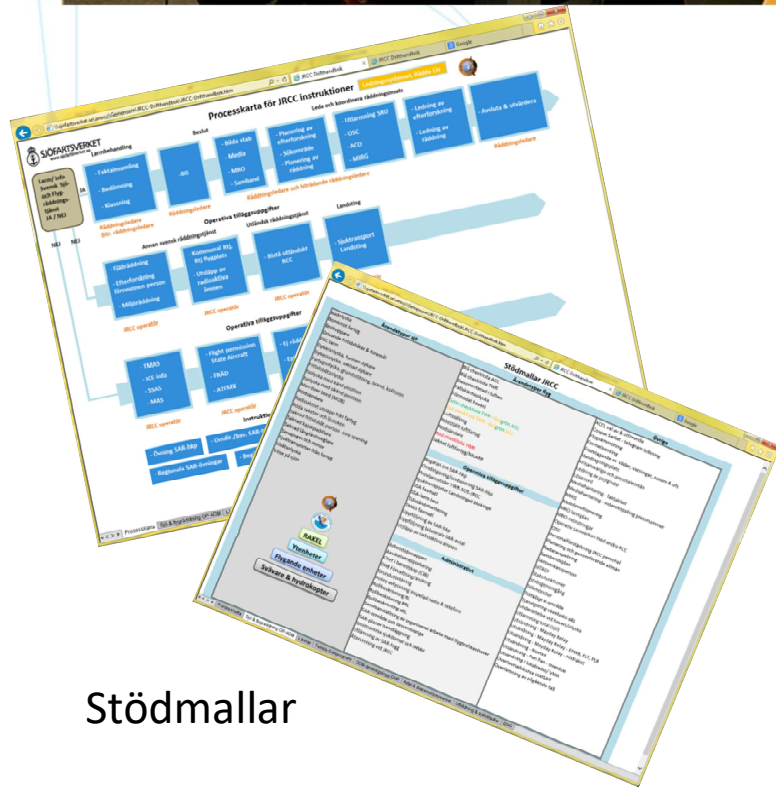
JRCC Driftbandbok

Google

Processkarta för JRCC instruktioner

SJÖFARTSVERKET

Larmbehandling

Beslut

Leda och koordinera räddningsinsats

- Faktainsamling
- Bedömning
- Klassning

RL

- Bilda stab
- Media
- MRO
- Samband

- Planering av efterforskning
- Sökområde
- Planering av räddning

- Utlarmning SRU
- OSC
- ACO
- MIRG

- Ledning av efterforskning
- Ledning av räddning

- Avsluta & utvärdera

Räddningsledare

Operativa tilläggsuppgifter

Annan svensk räddningstjänst

Utländsk räddningstjänst

Landsting

- Fjällräddning
- Efterforskning försvunnen person
- Miljöräddning

- Kommunal rtj Rtj flygplats
- Utsläpp av radioaktiva ämnen

- Bistå utländskt RCC

- Sjuktransport Landsting

JRCC operatör

Operativa tilläggsuppgifter

- TMAS
- ICE info
- SSAS
- MAS

- Flight permission State Aircraft
- FRÅD
- ATFMX

- Övning SAR-hkp
- Regionala SAR-övningar

Stödmallar JRCC

Räddningsledare

RAKEL

Stödmallar